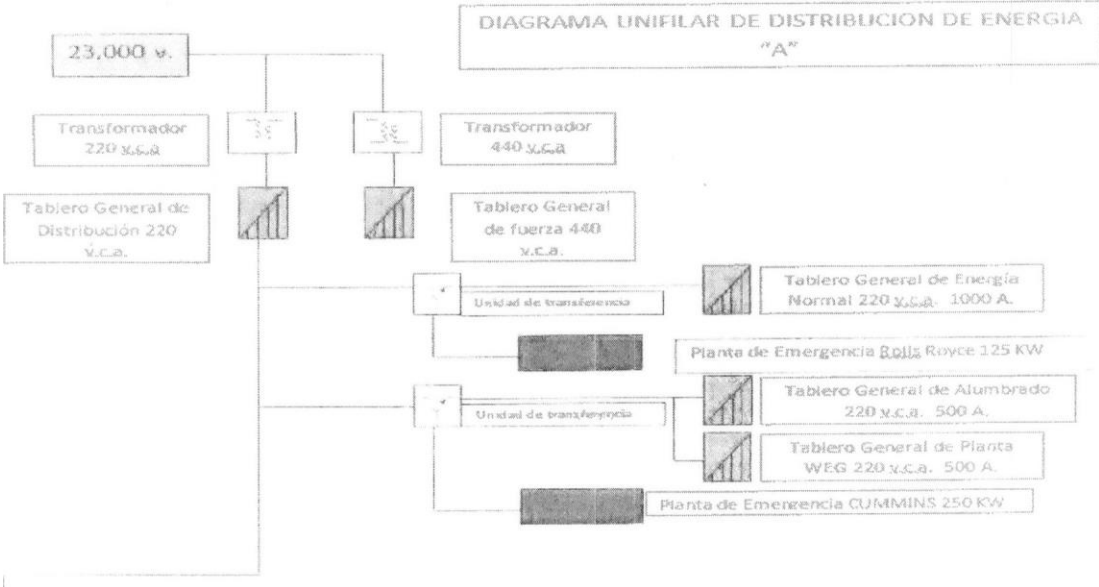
DIAGRAMA UNIFILAR DE DISTRIBUCION DE ENERGIA "A"

23,000 v.

Transformador 220 v.c.a

Transformador 440 v.c.a

Tablero General de Distribución 220 v.c.a.

Tablero General de fuerza 440 v.c.a.

Unidad de transferencia

Tablero General de Energía Normal 220 v.c.a. 1000 A.

Planta de Emergencia Rolls Royce 125 KW

Unidad de transferencia

Tablero General de Alumbrado 220 v.c.a. 500 A.

Tablero General de Planta WEG 220 v.c.a. 500 A.

Planta de Emergencia CUMMINS 250 KW